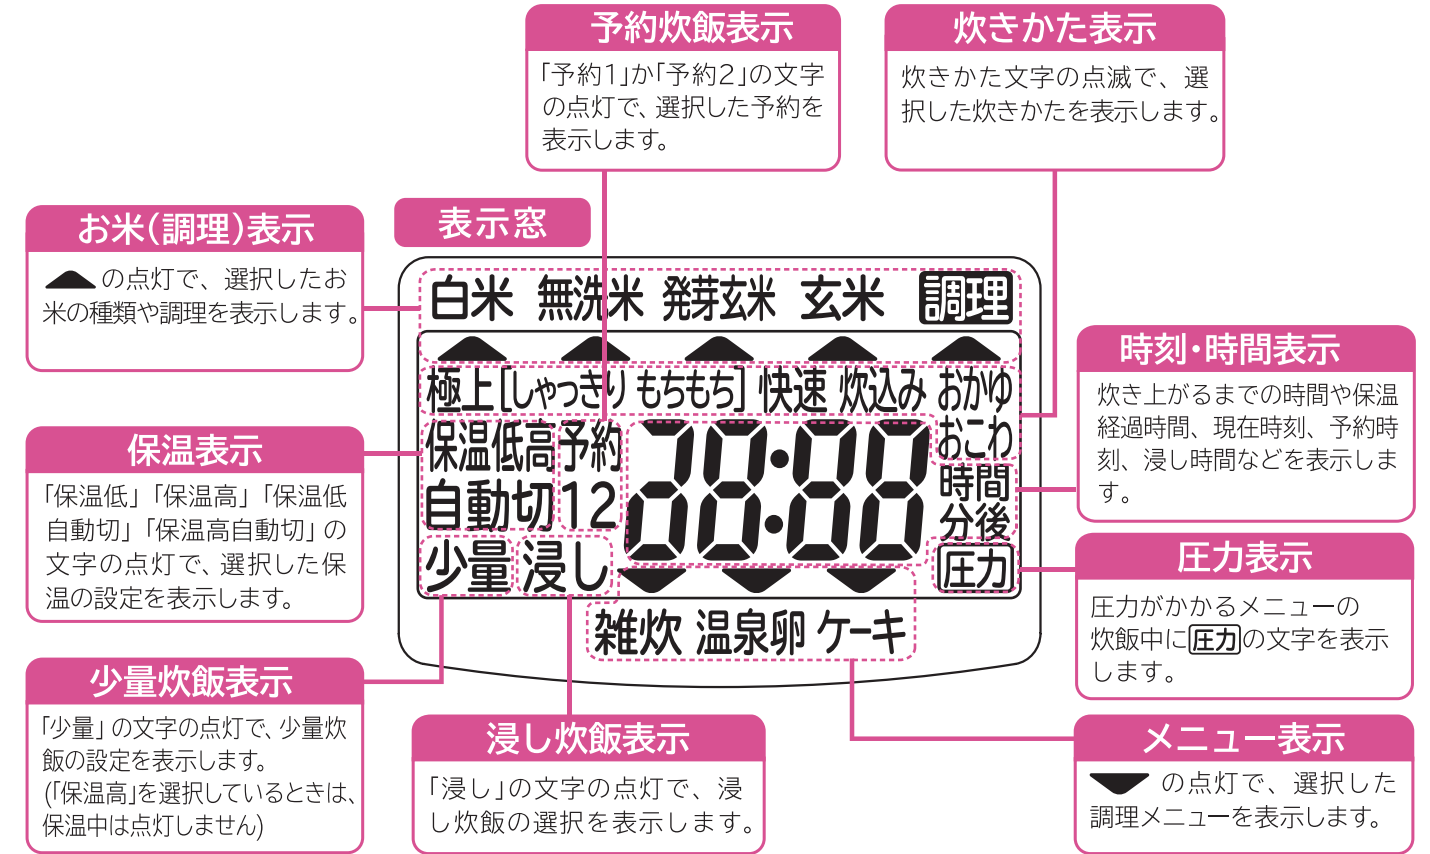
予約炊飯表示

「予約1」か「予約2」の文字の点灯で、選択した予約を表示します。

炊きかた表示

炊きかた文字の点滅で、選択した炊きかたを表示します。

お米(調理)表示

▲の点灯で、選択したお米の種類や調理を表示します。

表示窓

白米 無洗米 発芽玄米 玄米 調理

極上[しゃっきり もちもち] 快速 炊込み おかゆ おこわ

保温低高 予約 自動切 12

88:88

時間 分後

少量 浸し

圧力

雑炊 温泉卵 ケーキ

時刻・時間表示

炊き上がるまでの時間や保温経過時間、現在時刻、予約時刻、浸し時間などを表示します。

保温表示

「保温低」「保温高」「保温低自動切」「保温高自動切」の文字の点灯で、選択した保温の設定を表示します。

圧力表示

圧力がかかるメニューの炊飯中に圧力の文字を表示します。

少量炊飯表示

「少量」の文字の点灯で、少量炊飯の設定を表示します。
(「保温高」を選択しているときは、保温中は点灯しません)

浸し炊飯表示

「浸し」の文字の点灯で、浸し炊飯の選択を表示します。

メニュー表示

▼の点灯で、選択した調理メニューを表示します。